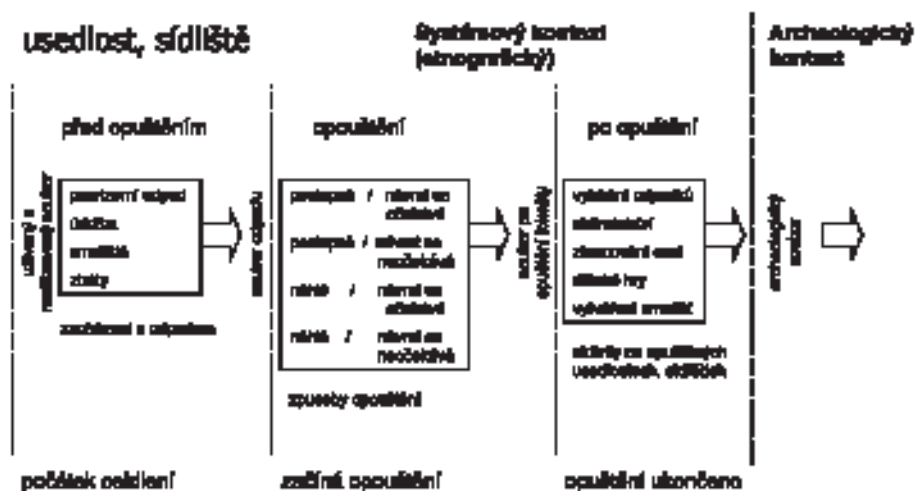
usedlost, sídliště

Systémový kontext (etnografický)

Archeologický kontext

před opuštěním

užívaný a nahrazovaný soubor

pravidelný odpad

úklidy

smetiště

ztráty

zacházení s odpadem

soubor objektů

opuštění

postupné / návrat se očekávané

postupné / návrat se neočekávaný

náhlé / návrat se očekávaný

náhlé / návrat se neočekávaný

způsoby opuštění

soubor po opuštění (lokality)

po opuštění

vybírání objektů

sběrnictví

zbourání osad

dětské hry

vybírání smetišť

aktivity na opuštěných usedlostech, sídlištích

archeologický soubor

počátek osídlení

začíná opouštění

opuštění ukončeno